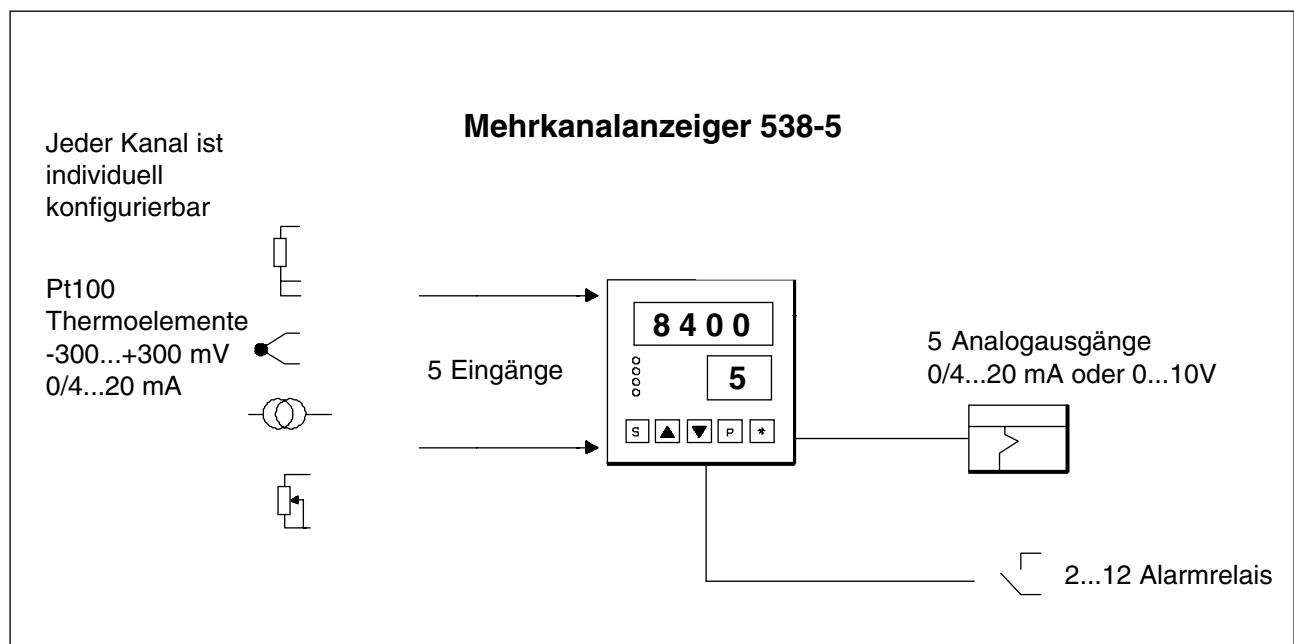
Mehrkanalanzeiger 538-5

Jeder Kanal ist individuell konfigurierbar

Pt100
Thermoelemente
-300...+300 mV
0/4...20 mA

5 Eingänge

8400

5

S ▲ ▼ P *

5 Analogausgänge
0/4...20 mA oder 0...10V

2...12 Alarmrelais